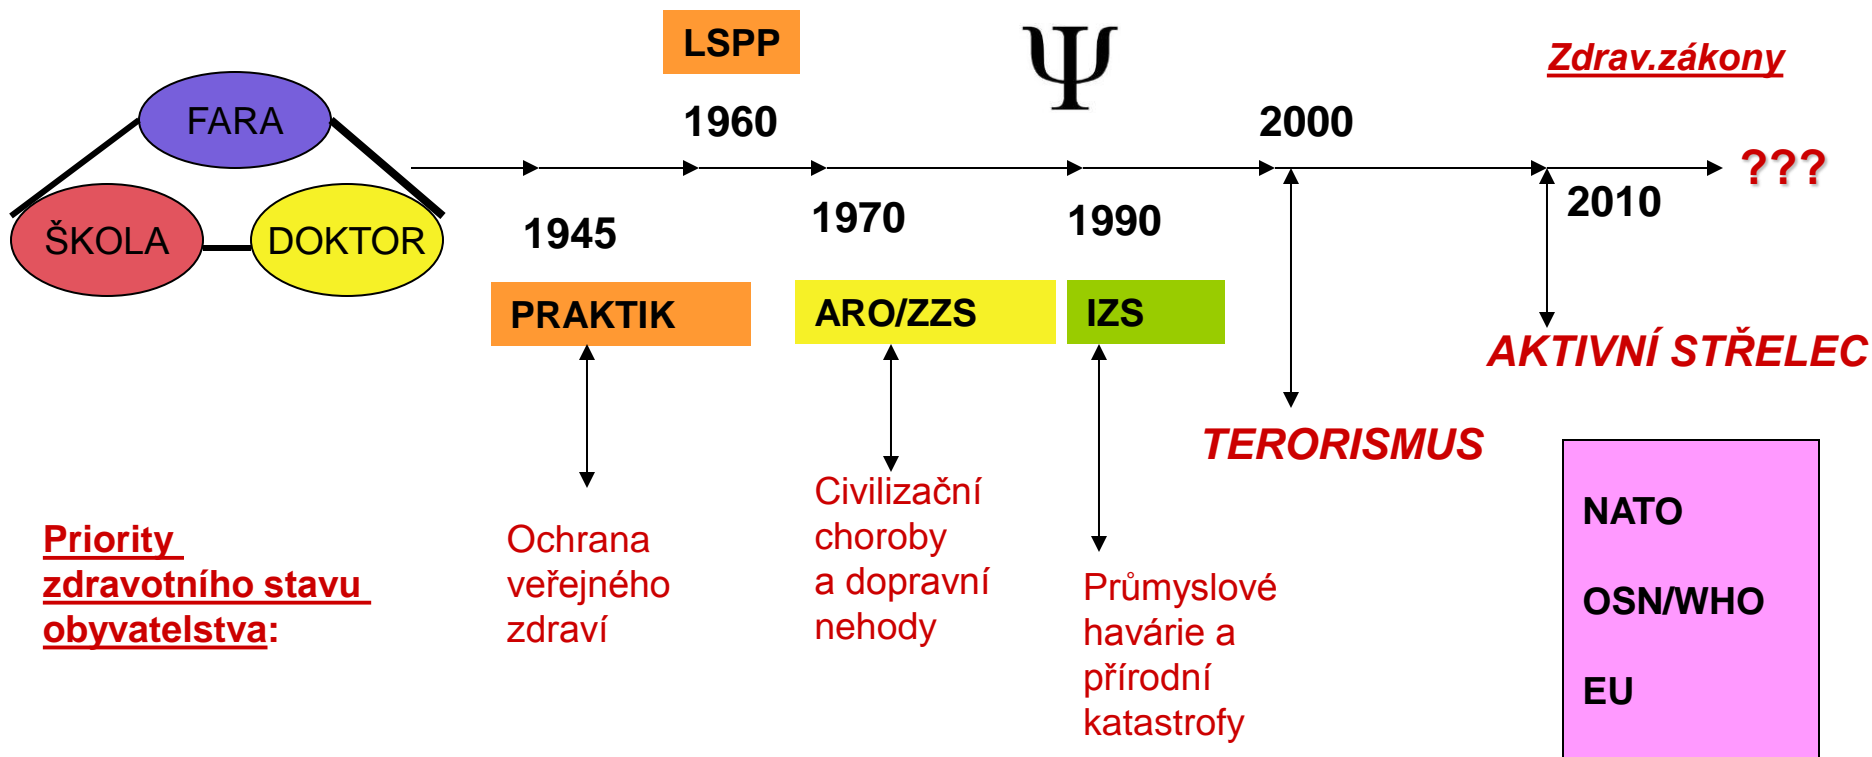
LSPP

$\Psi$

Zdrav.zákony

FARA

ŠKOLA

DOKTOR

1960

2000

???

1945

1970

1990

2010

PRAKTIK

ARO/ZZS

IZS

AKTIVNÍ STŘELEC

TERORISMUS

Priority zdravotního stavu obyvatelstva:

Ochrana veřejného zdraví

Civilizační choroby a dopravní nehody

Průmyslové havárie a přírodní katastrofy

NATO

OSN/WHO

EU